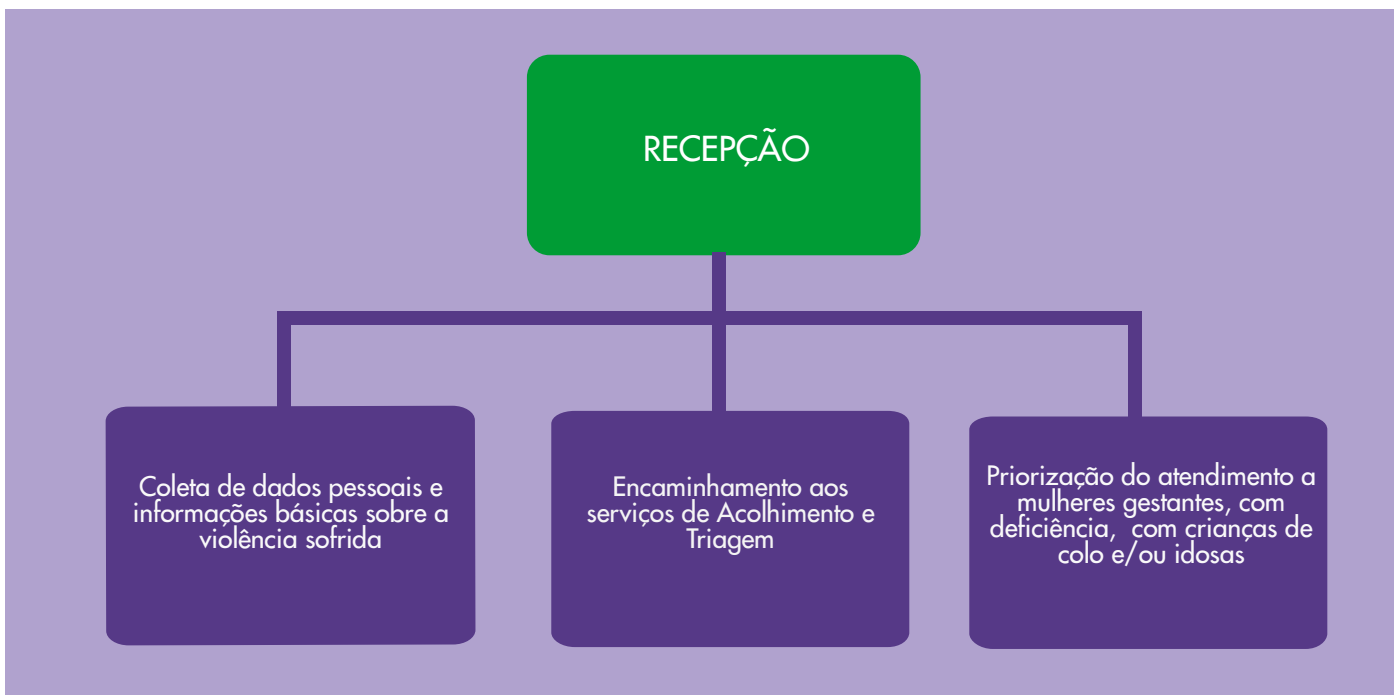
RECEPÇÃO

Coleta de dados pessoais e informações básicas sobre a violência sofrida

Encaminhamento aos serviços de Acolhimento e Triagem

Priorização do atendimento a mulheres gestantes, com deficiência, com crianças de colo e/ou idosas